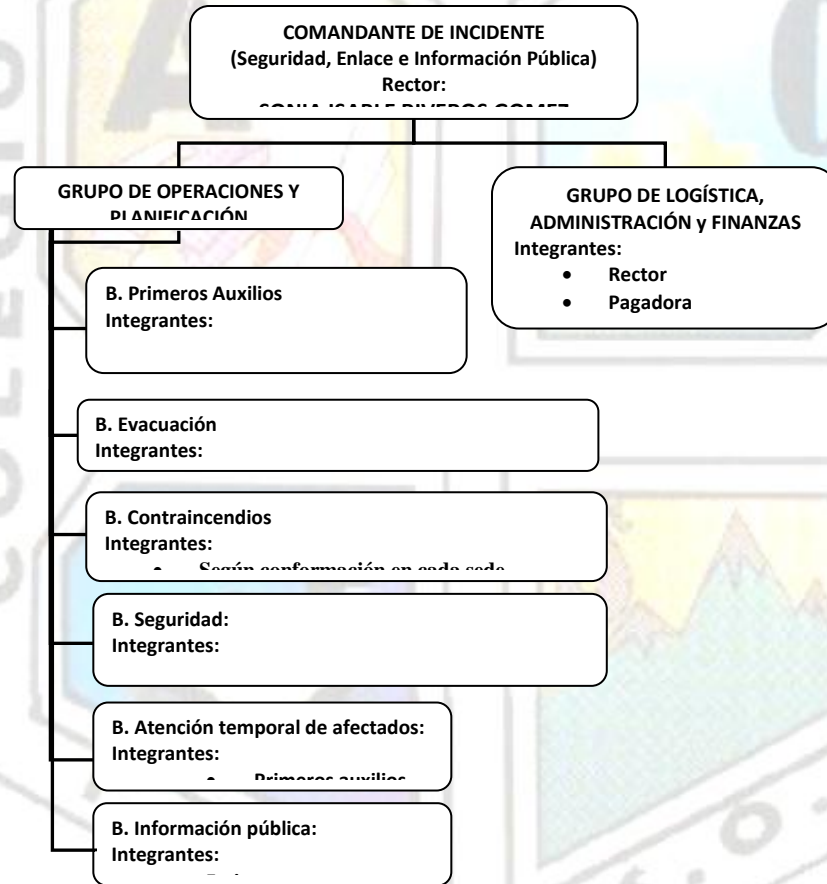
COMANDANTE DE INCIDENTE
(Seguridad, Enlace e Información Pública)
Rector:
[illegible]

GRUPO DE OPERACIONES Y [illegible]

GRUPO DE LOGÍSTICA, ADMINISTRACIÓN y FINANZAS
Integrantes:
• Rector
• Pagadora

B. Primeros Auxilios
Integrantes:

B. Evacuación
Integrantes:

B. Contraincendios
Integrantes:
• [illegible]

B. Seguridad:
Integrantes:

B. Atención temporal de afectados:
Integrantes:
• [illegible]

B. Información pública:
Integrantes:
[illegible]